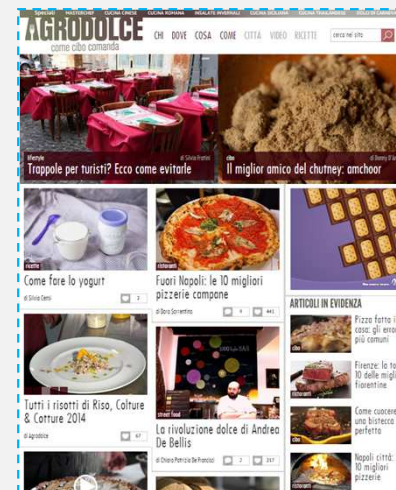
Speciali MASTERCHEF CUCINA CINESE CUCINA ROMANA INSALATE INVERNALI CUCINA SICILIANA CUCINA THAILANDESE DOLCI DI CARNEVALE

AGRODOLCE
come cibo comanda

CHI DOVE COSA COME CITTÀ VIDEO RICETTE

cerca nel sito

lifestyle
di Silvia Fratini
Trappole per turisti? Ecco come evitarle

cibo
di Danny D'Alessandro
Il miglior amico del chutney: amchoor

ricette
Come fare lo yogurt
di Silvia Gemi
2

ristoranti
Fuori Napoli: le 10 migliori pizzerie campane
di Dora Sorrentino
4 441

Tutti i risotti di Riso, Colture & Cotture 2014
di Agrodolce
67

street food
La rivoluzione dolce di Andrea De Bellis
di Chiara Patrizia De Francisci
2 257

ARTICOLI IN EVIDENZA

Pizza fatta in casa: gli errori più comuni

Firenze: le 10 delle migliori fiorentine

Come cuocere una bistecca perfetta

Napoli città: 10 migliori pizzerie